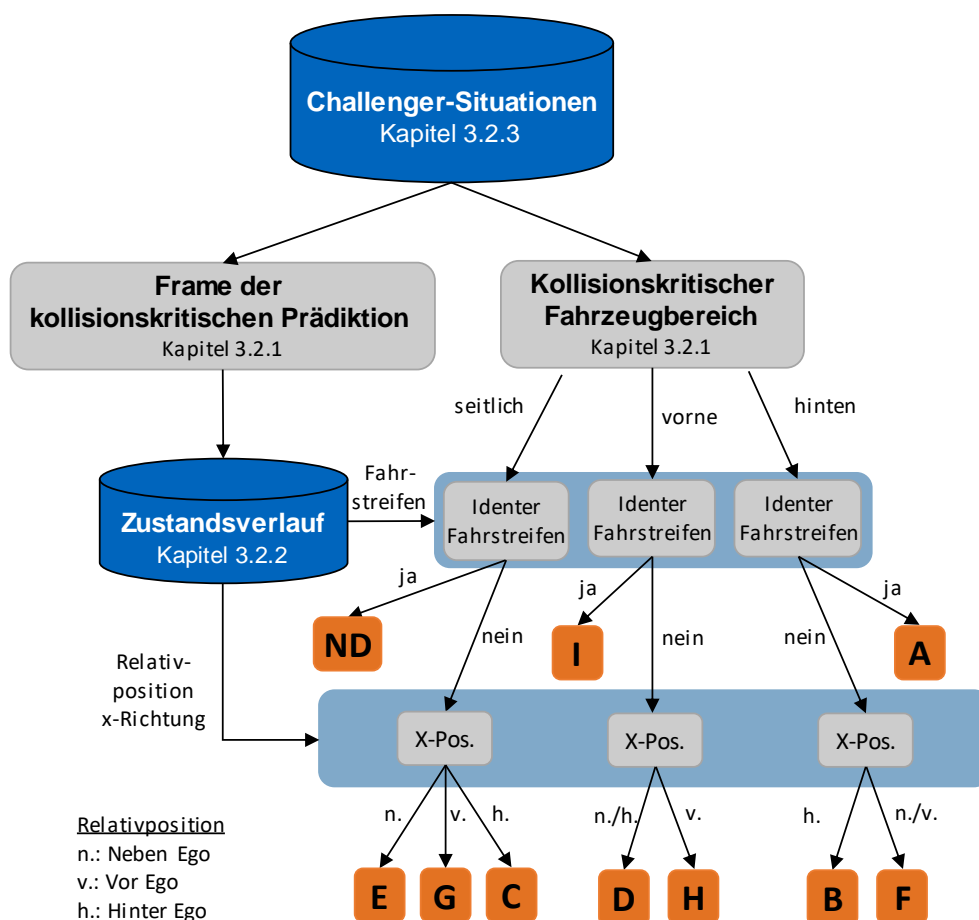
Challenger-Situationen
Kapitel 3.2.3

Frame der kollisionskritischen Prädiktion
Kapitel 3.2.1

Kollisionskritischer Fahrzeugbereich
Kapitel 3.2.1

seitlich

vorne

hinten

Zustandsverlauf
Kapitel 3.2.2

Fahrstreifen

Identer Fahrstreifen

Identer Fahrstreifen

Identer Fahrstreifen

ja

ja

ja

ND

nein

I

nein

nein

A

Relativposition x-Richtung

X-Pos.

X-Pos.

X-Pos.

n.

v.

h.

n./h.

v.

h.

n./v.

Relativposition
n.: Neben Ego
v.: Vor Ego
h.: Hinter Ego

E

G

C

D

H

B

F